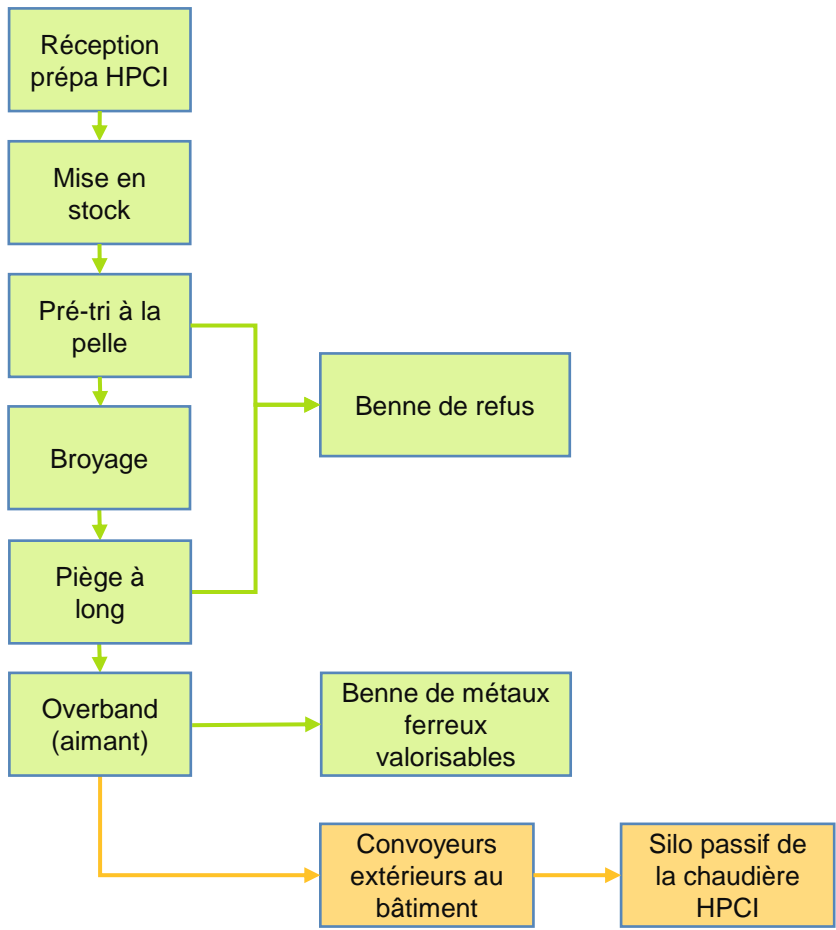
Réception prépa HPCI

Mise en stock

Pré-tri à la pelle

Benne de refus

Broyage

Piège à long

Overband (aimant)

Benne de métaux ferreux valorisables

Convoyeurs extérieurs au bâtiment

Silo passif de la chaudière HPCI